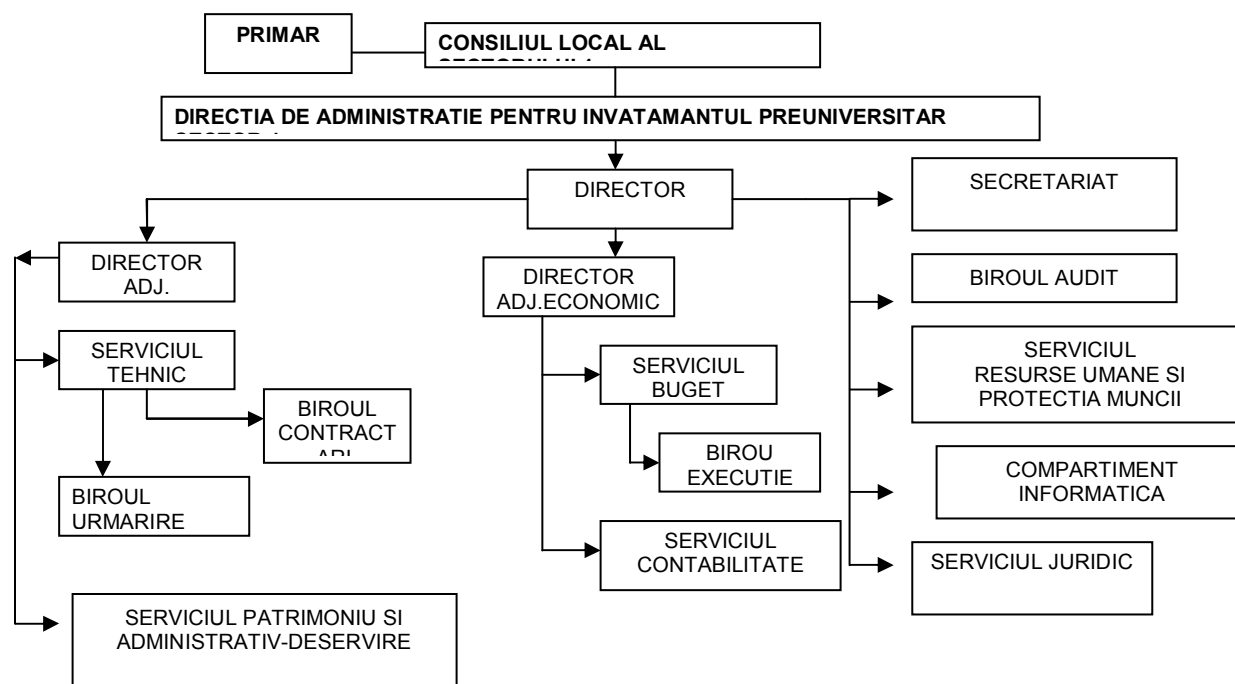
PRIMAR

CONSILIUL LOCAL AL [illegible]

DIRECTIA DE ADMINISTRATIE PENTRU INVATAMANTUL PREUNIVERSITAR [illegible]

DIRECTOR

SECRETARIAT

DIRECTOR ADJ.

DIRECTOR ADJ.ECONOMIC

BIROUL AUDIT

SERVICIUL TEHNIC

SERVICIUL BUGET

SERVICIUL RESURSE UMANE SI PROTECTIA MUNCII

BIROUL CONTRACT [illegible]

BIROU EXECUTIE

COMPARTIMENT INFORMATICA

BIROUL URMARIRE

SERVICIUL CONTABILITATE

SERVICIUL JURIDIC

SERVICIUL PATRIMONIU SI ADMINISTRATIV-DESERVIRE